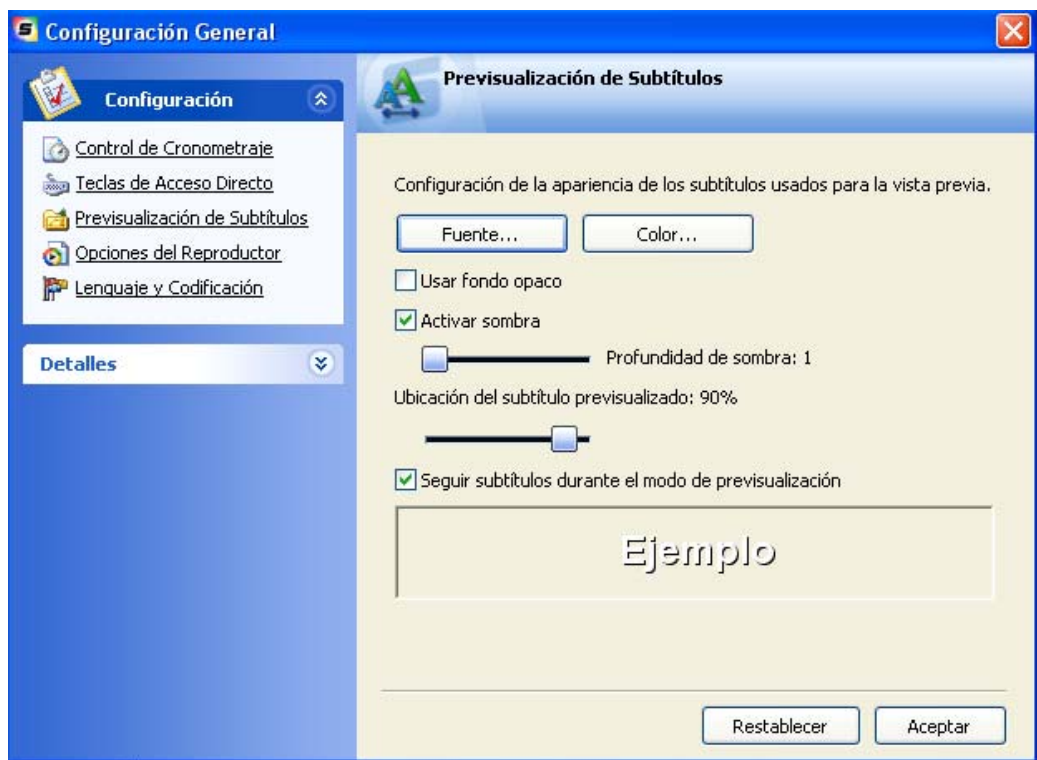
Configuración General

Configuración

Control de Cronometraje
Teclas de Acceso Directo
Previsualización de Subtítulos
Opciones del Reproductor
Lenguaje y Codificación

Detalles

Previsualización de Subtítulos

Configuración de la apariencia de los subtítulos usados para la vista previa.

Fuente...
Color...

Usar fondo opaco

Activar sombra

Profundidad de sombra: 1

Ubicación del subtítulo previsualizado: 90%

Seguir subtítulos durante el modo de previsualización

Ejemplo

Restablecer
Aceptar